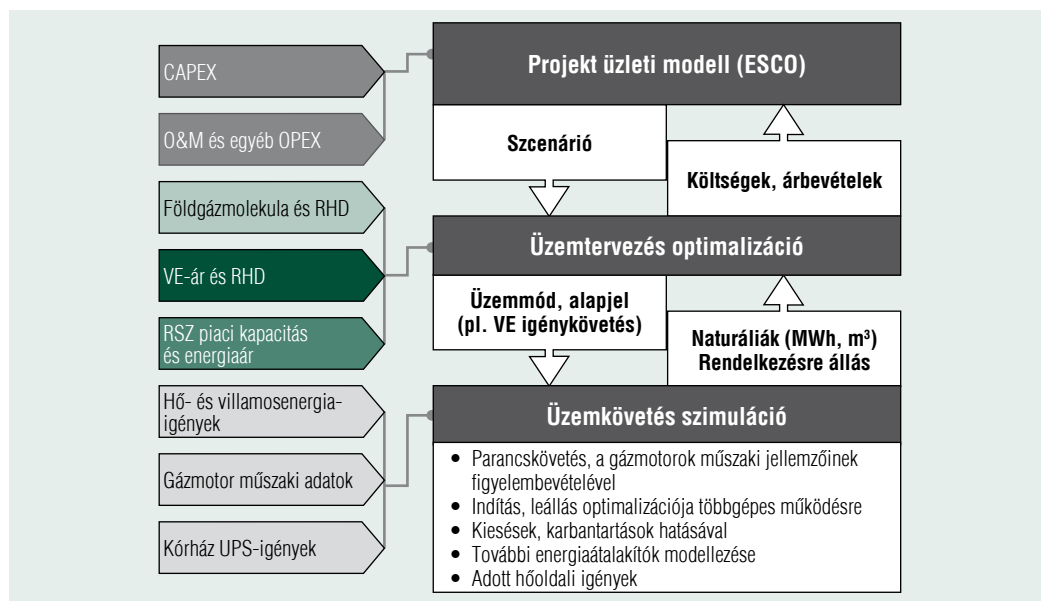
CAPEX

O&M és egyéb OPEX

Földgázmolekula és RHD

VE-ár és RHD

RSZ piaci kapacitás és energiaár

Hő- és villamosenergia-igények

Gázmotor műszaki adatok

Kórház UPS-igények

Projekt üzleti modell (ESCO)

Szcenárió

Költségek, árbevételek

Üzemtervezés optimalizáció

Üzemmód, alapjel (pl. VE igénykövetés)

Naturáliák (MWh, m³) Rendelkezésre állás

Üzemkövetés szimuláció

• Parancskövetés, a gázmotorok műszaki jellemzőinek figyelembevételével
• Indítás, leállás optimalizációja többgépes működésre
• Kiesések, karbantartások hatásával
• További energiaátalakítók modellezése
• Adott hőoldali igények